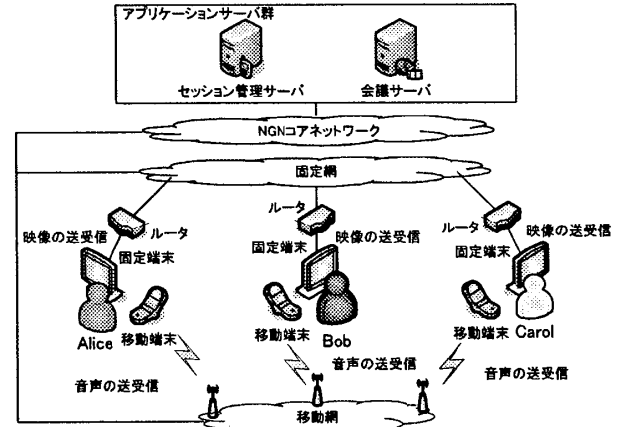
アプリケーションサーバ群

セッション管理サーバ

会議サーバ

NGNコアネットワーク

固定網

ルータ

映像の送受信

ルータ

固定端末

Alice

移動端末

ルータ

固定端末

映像の送受信

移動端末

Bob

ルータ

映像の送受信

固定端末

移動端末

Carol

音声の送受信

音声の送受信

音声の送受信

移動網